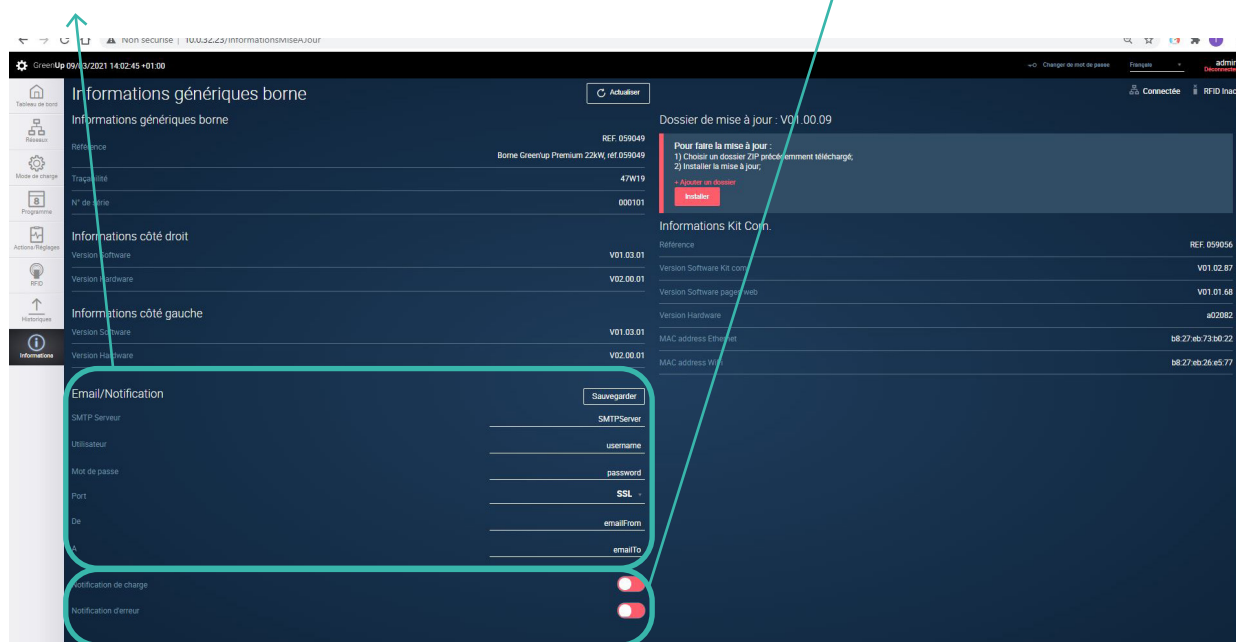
Non sécurisé | 10.0.32.23/InformationsMiseAJour

GreenUp 09/03/2021 14:02:45 +01:00

Changer de mot de passe

Français

admin
Déconnecter

Tableau de bord

Réseaux

Mode de charge

Programme

Actions/Réglages

RFID

Historiques

Informations

Informations génériques borne

Actualiser

Connectée

RFID Inac

Informations génériques borne

Référence

REF. 059049
Borne Green'up Premium 22kW, réf.059049

Traçabilité

47W19

N° de série

000101

Informations côté droit

Version Software

V01.03.01

Version Hardware

V02.00.01

Informations côté gauche

Version Software

V01.03.01

Version Hardware

V02.00.01

Email/Notification

Sauvegarder

SMTP Serveur

SMTPServer

Utilisateur

username

Mot de passe

password

Port

SSL

De

emailFrom

A

emailTo

Notification de charge

Notification d'erreur

Dossier de mise à jour : V01.00.09

Pour faire la mise à jour :
1) Choisir un dossier ZIP précédemment téléchargé;
2) Installer la mise à jour;

+ Ajouter un dossier

Installer

Informations Kit Com.

Référence

REF. 059056

Version Software Kit com

V01.02.87

Version Software pages web

V01.01.68

Version Hardware

a02082

MAC address Ethernet

b8:27:eb:73:b0:22

MAC address Wifi

b8:27:eb:26:e5:77